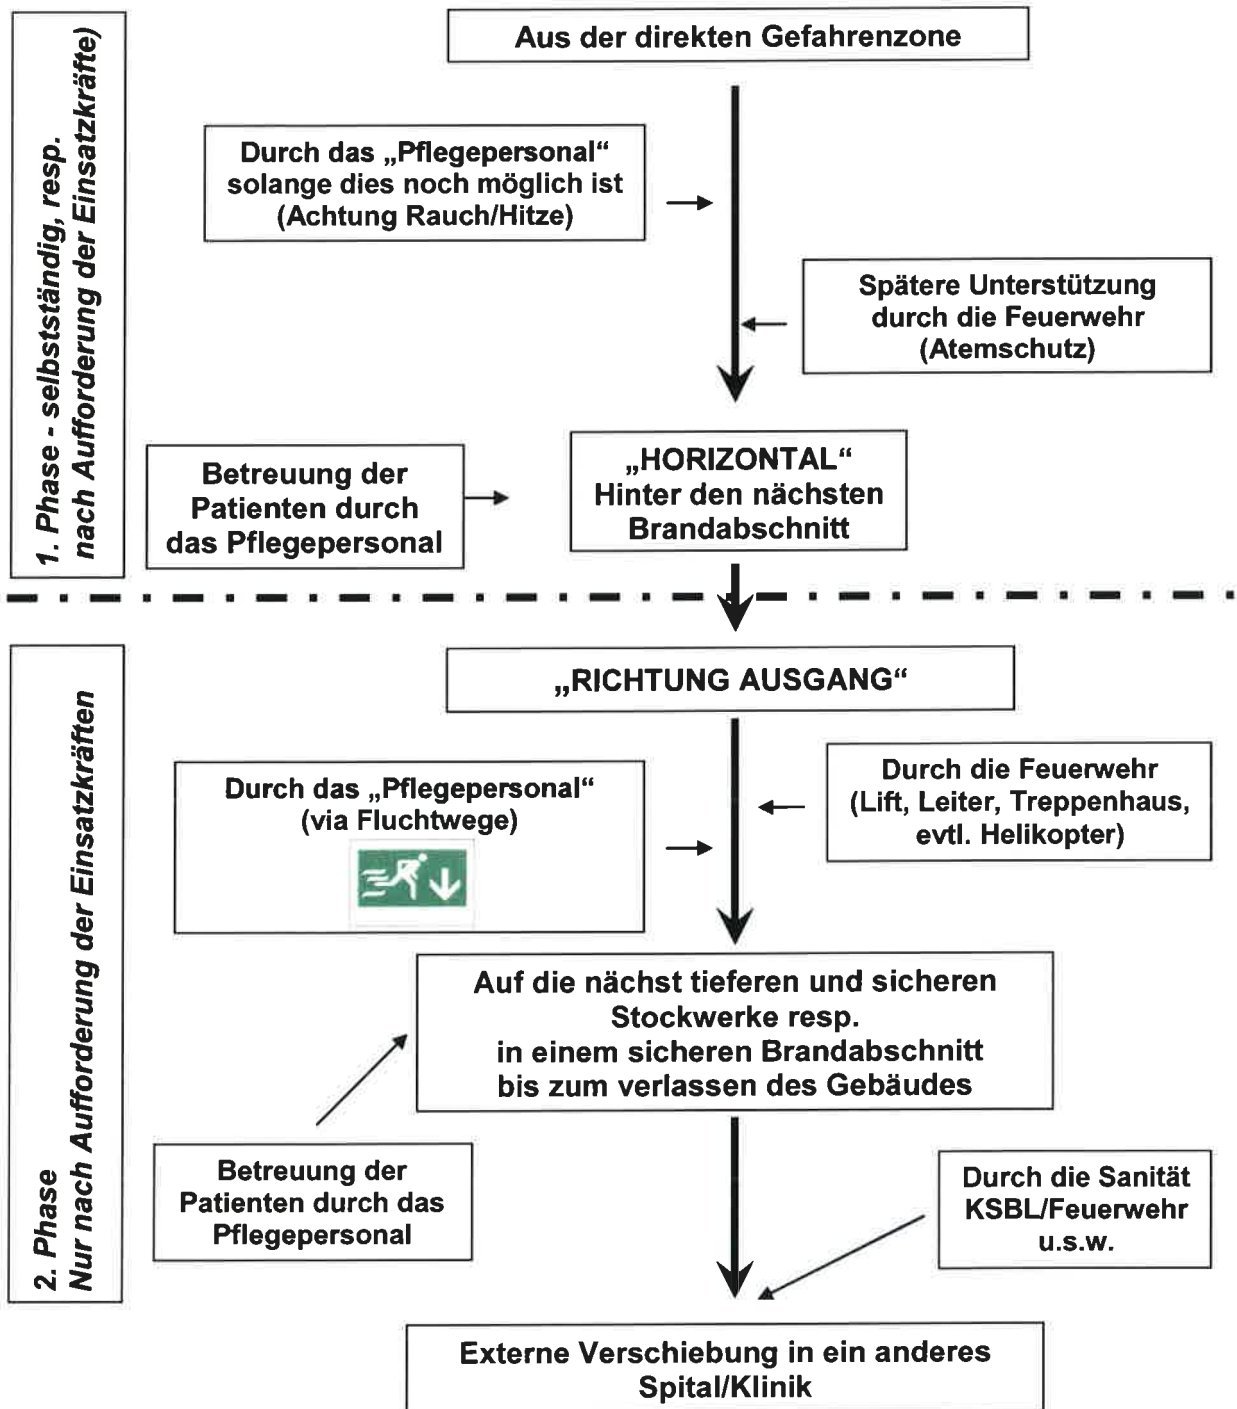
1. Phase - selbstständig, resp. nach Aufforderung der Einsatzkräfte)

Aus der direkten Gefahrenzone

Durch das „Pflegepersonal“ solange dies noch möglich ist (Achtung Rauch/Hitze)

Spätere Unterstützung durch die Feuerwehr (Atemschutz)

Betreuung der Patienten durch das Pflegepersonal

„HORIZONTAL“ Hinter den nächsten Brandabschnitt

2. Phase Nur nach Aufforderung der Einsatzkräften

„RICHTUNG AUSGANG“

Durch das „Pflegepersonal“ (via Fluchtwege)

Durch die Feuerwehr (Lift, Leiter, Treppenhaus, evtl. Helikopter)

Auf die nächst tieferen und sicheren Stockwerke resp. in einem sicheren Brandabschnitt bis zum verlassen des Gebäudes

Betreuung der Patienten durch das Pflegepersonal

Durch die Sanität KSBL/Feuerwehr u.s.w.

Externe Verschiebung in ein anderes Spital/Klinik